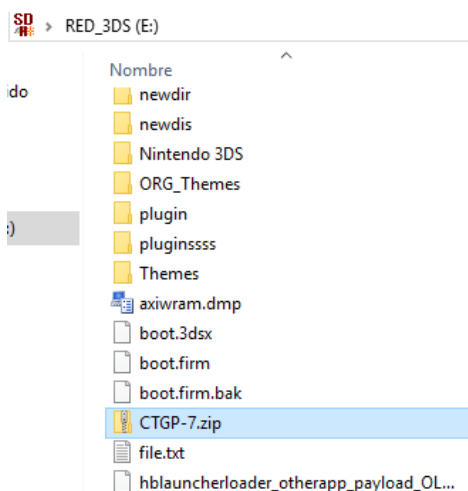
SD
RED_3DS (E:)

ido

:)

Nombre
newdir
newdis
Nintendo 3DS
ORG_Themes
plugin
pluginssss
Themes
axiwram.dmp
boot.3dsx
boot.firm
boot.firm.bak
CTGP-7.zip
file.txt
hblauncherloader_otherapp_payload_OL...